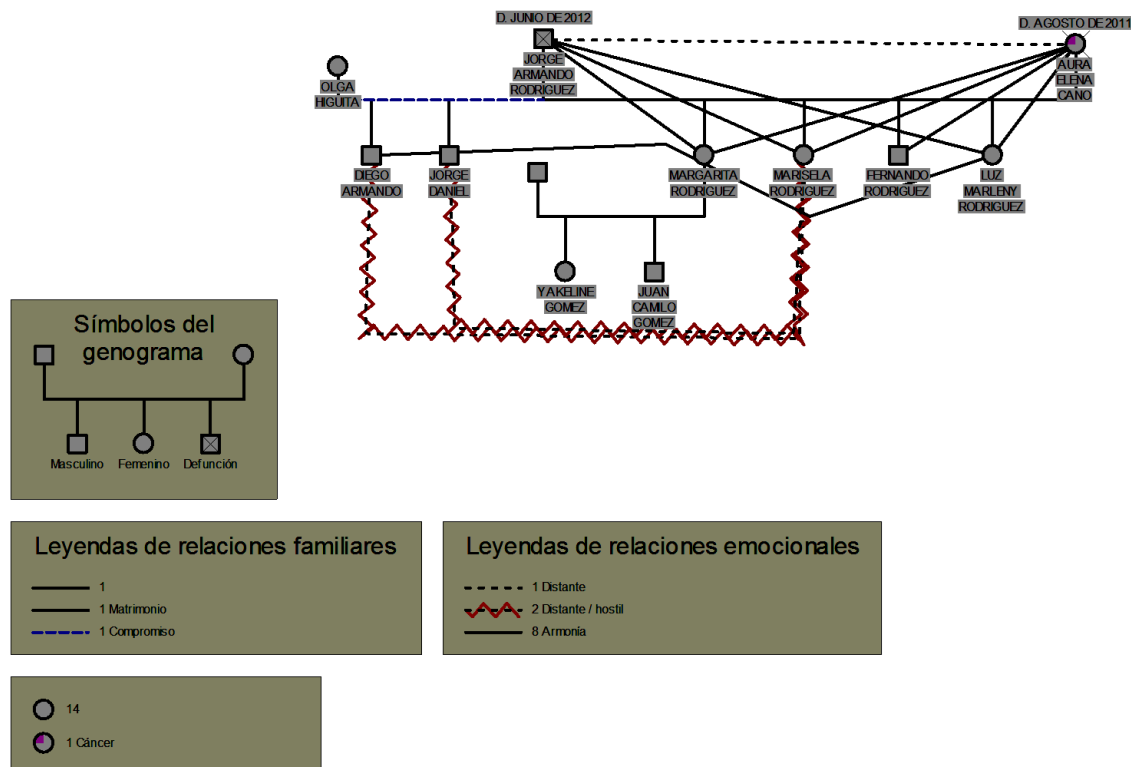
D. JUNIO DE 2012
JORGE ARMANDO RODRIGUEZ

D. AGOSTO DE 2011
AURA ELENA CANO

OLGA HIGUITA

DIEGO ARMANDO

JORGE DANIEL

MARGARITA RODRIGUEZ

MARISELA RODRIGUEZ

FERNANDO RODRIGUEZ

LUZ MARLENY RODRIGUEZ

YAKELINE GOMEZ

JUAN CAMILO GOMEZ

Símbolos del genograma
Masculino
Femenino
Defunción

Leyendas de relaciones familiares
1
1 Matrimonio
1 Compromiso

Leyendas de relaciones emocionales
1 Distante
2 Distante / hostil
8 Armonía

14
1 Cáncer